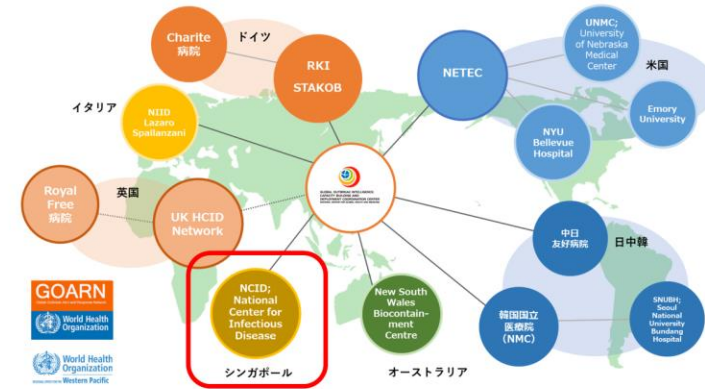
Charite 病院

ドイツ

RKI STAKOB

NETEC

UNMC; University of Nebraska Medical Center

米国

Emory University

NYU Bellevue Hospital

イタリア

NIID Lazaro Spallanzani

GLOBAL OUTBREAK INFECTIOUS DISEASE CAPACITY BUILDING AND DEPLOYMENT COORDINATION CENTER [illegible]

Royal Free 病院

英国

UK HCID Network

中日 友好病院

日中韓

GOARN

World Health Organization

World Health Organization Western Pacific

NCID; National Center for Infectious Disease

シンガポール

New South Wales Biocontainment Centre

オーストラリア

韓国国立 医療院 (NMC)

SNUBH; Seoul National University Bundang Hospital